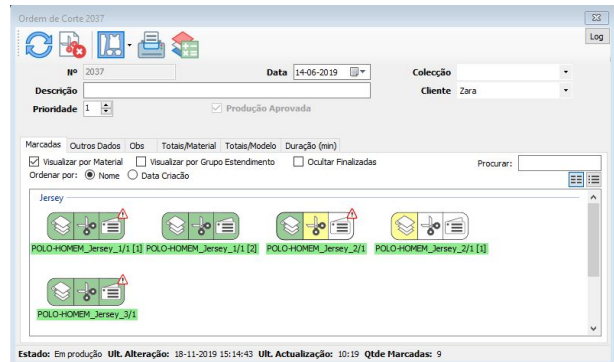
Ordem de Corte 2037

Log

Nº 2037

Data 14-06-2019

Colecção

Descrição

Cliente Zara

Prioridade 1

Produção Aprovada

Marcadas | Outros Dados | Obs | Totais/Material | Totais/Modelo | Duração (min)

Visualizar por Material
Visualizar por Grupo Estendimento
Ocultar Finalizadas

Procurar:

Ordenar por: Nome
Data Criação

Jersey

POLO-HOMEM_Jersey_1/1 [1]
POLO-HOMEM_Jersey_1/1 [2]
POLO-HOMEM_Jersey_2/1
POLO-HOMEM_Jersey_2/1 [1]

POLO-HOMEM_Jersey_3/1

Estado: Em produção Ult. Alteração: 18-11-2019 15:14:43 Ult. Actualização: 10:19 Qtde Marcadas: 9